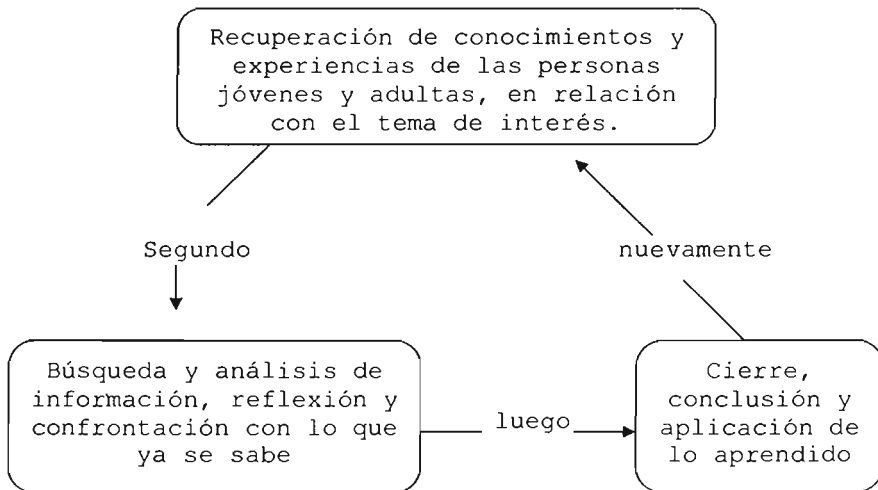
Recuperación de conocimientos y experiencias de las personas jóvenes y adultas, en relación con el tema de interés.

Segundo

nuevamente

Búsqueda y análisis de información, reflexión y confrontación con lo que ya se sabe

luego

Cierre, conclusión y aplicación de lo aprendido